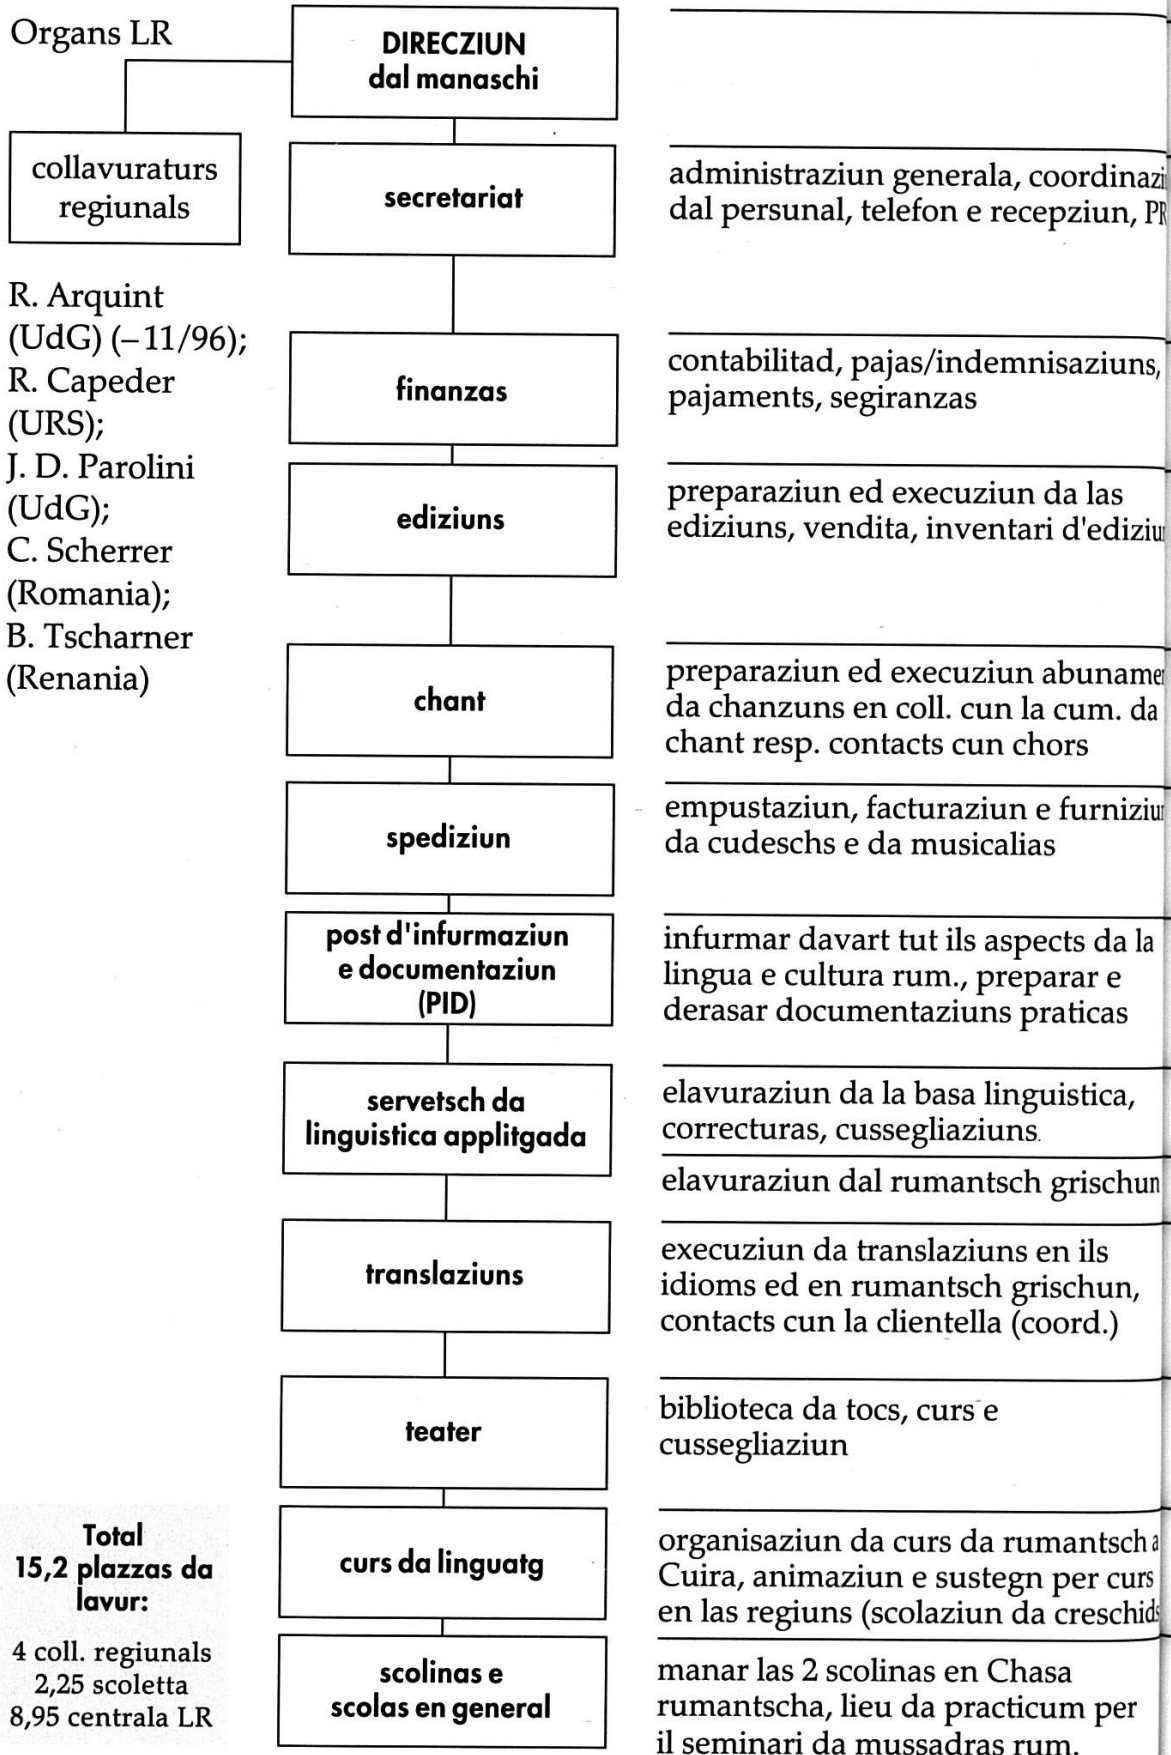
Organs LR

collavuraturs regiunals

R. Arquint (UdG) (–11/96);
R. Capeder (URS);
J. D. Parolini (UdG);
C. Scherrer (Romania);
B. Tscharner (Renania)

Total
15,2 plazzas da lavur:

4 coll. regiunals
2,25 scoletta
8,95 centrala LR

DIRECZIUN
dal manaschi

secretariat

finanzas

ediziuns

chant

spediziun

post d'infurmaziun e documentaziun (PID)

servetsch da linguistica applitgada

translaziuns

teater

curs da linguatg

scolinas e scolas en general

administraziun generala, coordinazi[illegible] dal persunal, telefon e recepziun, P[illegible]

contabilitad, pajas/indemnisaziuns, pajaments, segiranzas

preparaziun ed execuziun da las ediziuns, vendita, inventari d'edizi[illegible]

preparaziun ed execuziun abuname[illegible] da chanzuns en coll. cun la cum. da chant resp. contacts cun chors

empustaziun, facturaziun e furniziu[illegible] da cudeschs e da musicalias

infurmar davart tut ils aspects da la lingua e cultura rum., preparar e derasar documentaziuns praticas

elavuraziun da la basa linguistica, correcturas, cussegliaziuns.

elavuraziun dal rumantsch grischun

execuziun da translaziuns en ils idioms ed en rumantsch grischun, contacts cun la clientella (coord.)

biblioteca da tocs, curs e cussegliaziun

organisaziun da curs da rumantsch a Cuira, animaziun e sustegn per curs en las regiuns (scolaziun da creschid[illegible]

manar las 2 scolinas en Chasa rumantscha, lieu da practicum per il seminari da mussadras rum.